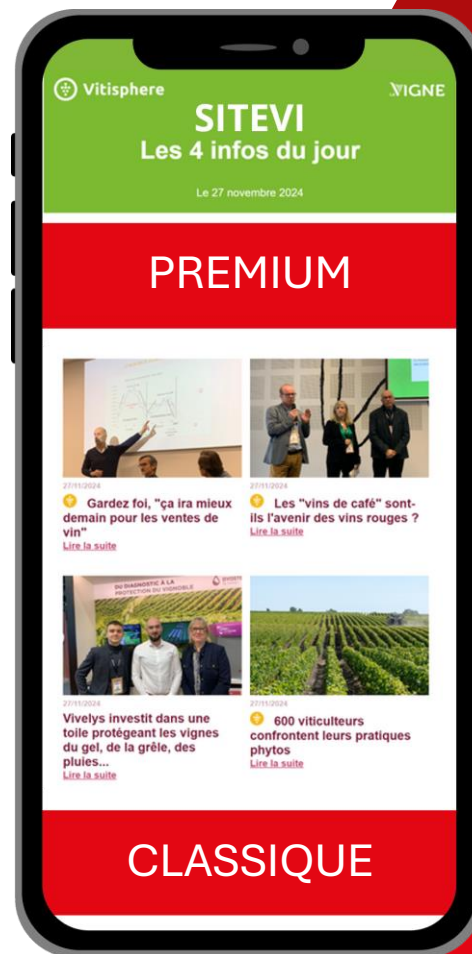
Vitisphere

VIGNE

SITEVI
Les 4 infos du jour

Le 27 novembre 2024

PREMIUM

27/11/2024
Gardez foi, "ça ira mieux demain pour les ventes de vin"
Lire la suite

27/11/2024
Les "vins de café" sont-ils l'avenir des vins rouges ?
Lire la suite

DU DIAGNOSTIC À LA PROTECTION DU VIGNOBLE

27/11/2024
Vivelys investit dans une toile protégeant les vignes du gel, de la grêle, des pluies...
Lire la suite

27/11/2024
600 viticulteurs confrontent leurs pratiques phytos
Lire la suite

CLASSIQUE